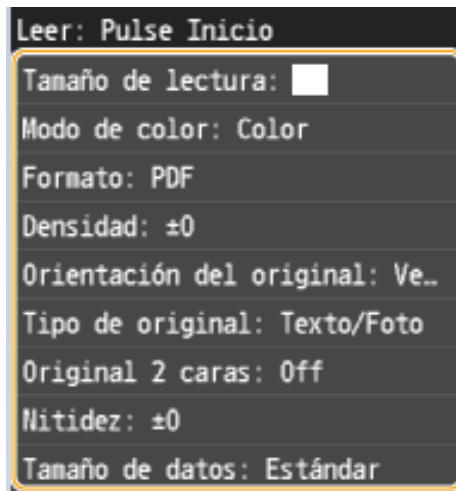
Leer: Pulse Inicio

Tamaño de lectura:

Modo de color: Color

Formato: PDF

Densidad: ±0

Orientación del original: Ve…

Tipo de original: Texto/Foto

Original 2 caras: Off

Nitidez: ±0

Tamaño de datos: Estándar